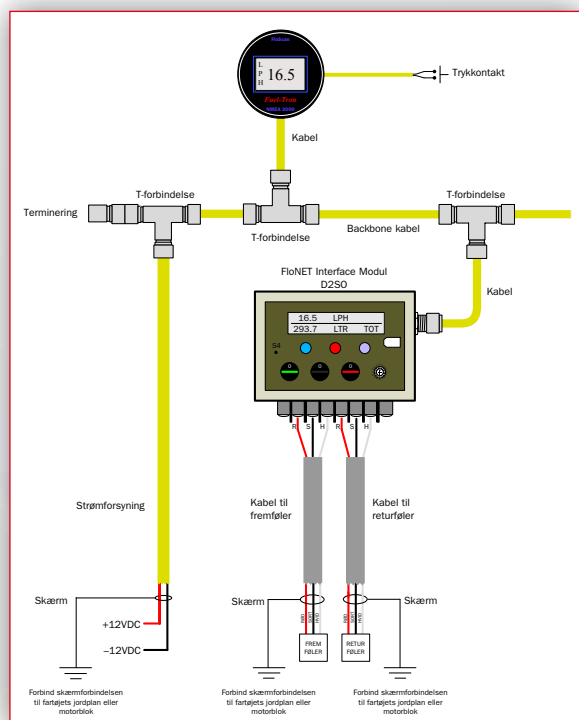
Nobus

L
P
H

16.5

Fuel-Tron

NMEA 2000

Trykkontakt

Kabel

T-forbindelse

T-forbindelse

Terminering

T-forbindelse

Backbone kabel

FloNET Interface Modul
D2SO

Kabel

16.5 LPH
293.7 LTR TOT

S4

0

0

0

R S H R S H

Strømforsyning

Kabel til fremføler

Kabel til returføler

Skærm

+12VDC

−12VDC

Skærm

Skærm

FREM FØLER

RETUR FØLER

Forbind skærmforbindelsen til fartøjets jordplan eller motorblok

Forbind skærmforbindelsen til fartøjets jordplan eller motorblok

Forbind skærmforbindelsen til fartøjets jordplan eller motorblok